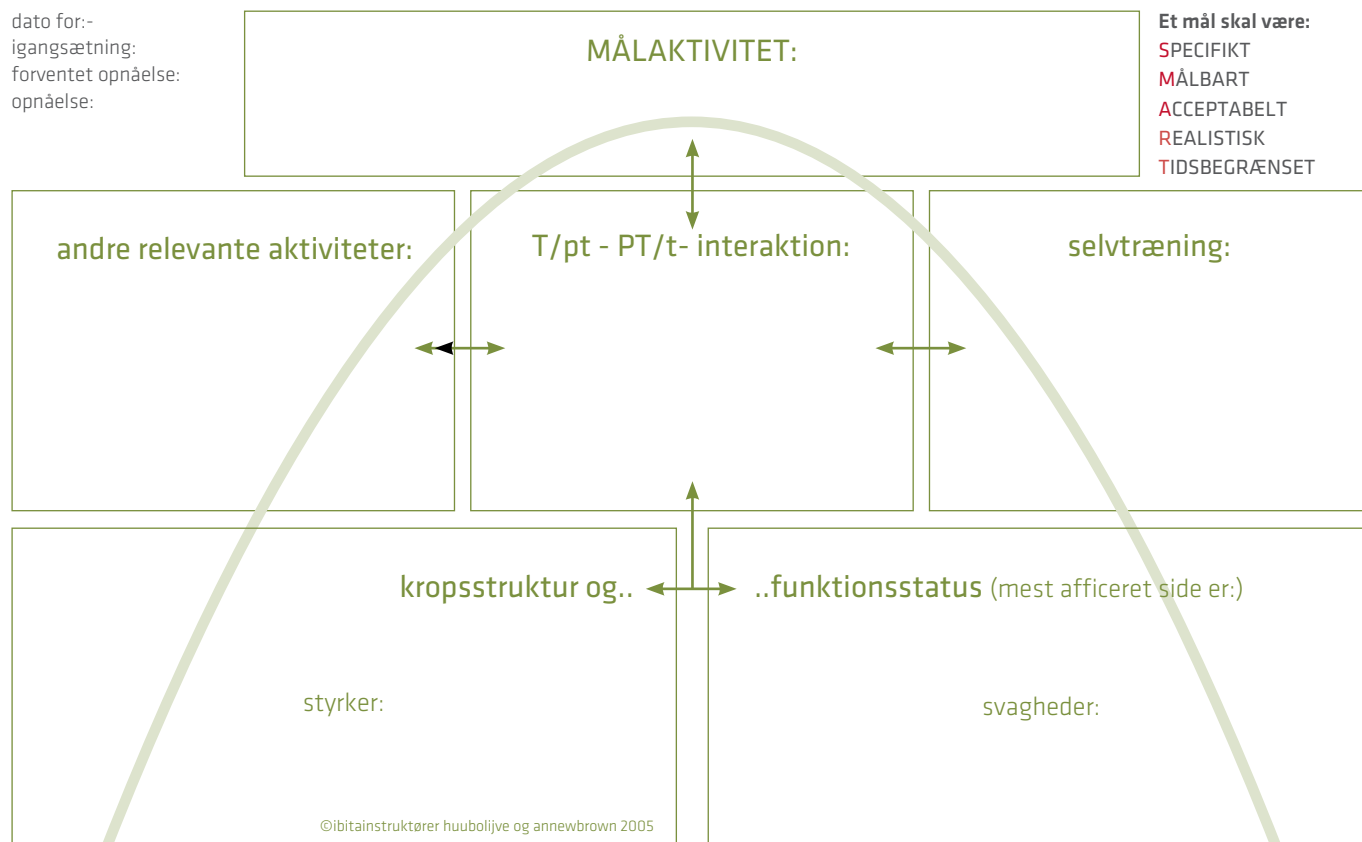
dato for:-
igangsætning:
forventet opnåelse:
opnåelse:

MÅLAKTIVITET:

Et mål skal være:
SPECIFIKT
MÅLBART
ACCEPTABELT
REALISTISK
TIDSBEGRÆNSET

andre relevante aktiviteter:

T/pt - PT/t- interaktion:

selvtræning:

kropsstruktur og..

..funktionsstatus (mest afficeret side er:)

styrker:

svagheder:

©ibitainstruktører huubolijve og annewbrown 2005